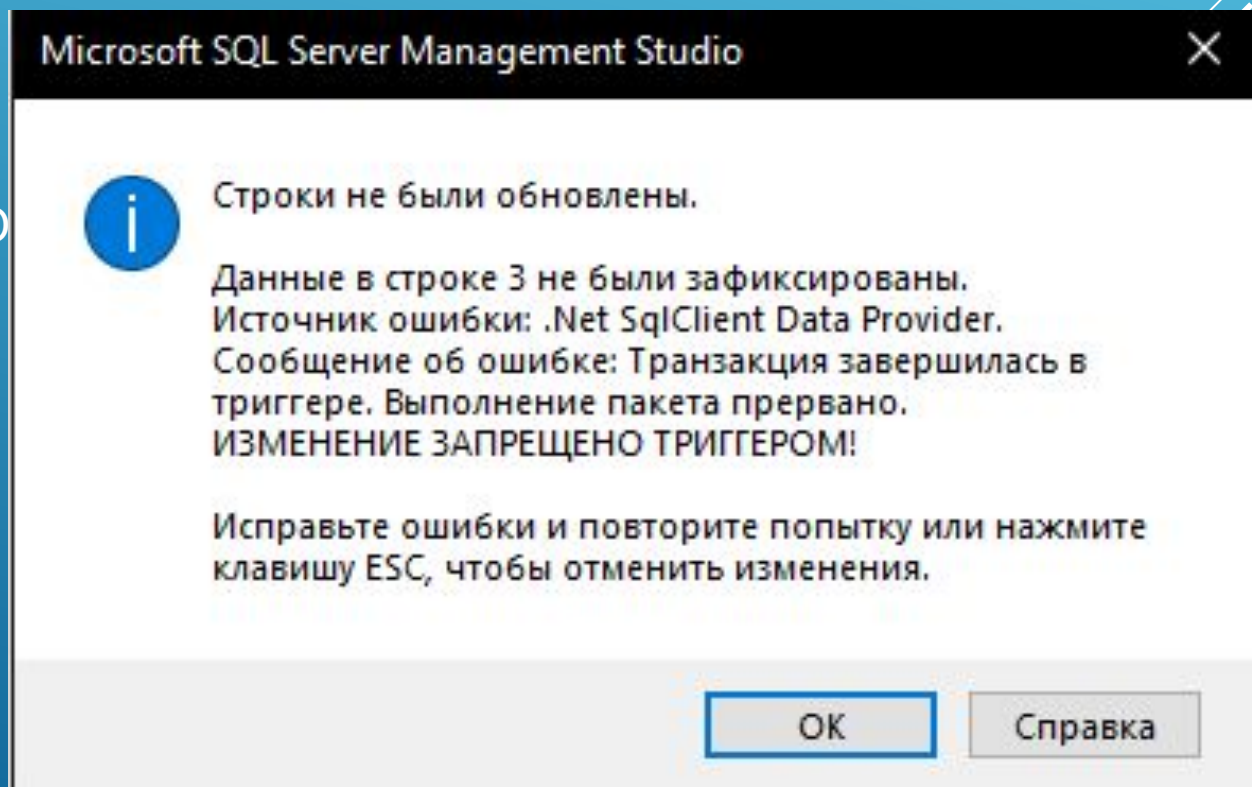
Microsoft SQL Server Management Studio

Строки не были обновлены.

Данные в строке 3 не были зафиксированы.
Источник ошибки: .Net SqlClient Data Provider.
Сообщение об ошибке: Транзакция завершилась в триггере. Выполнение пакета прервано.
ИЗМЕНЕНИЕ ЗАПРЕЩЕНО ТРИГГЕРОМ!

Исправьте ошибки и повторите попытку или нажмите клавишу ESC, чтобы отменить изменения.

OK
Справка